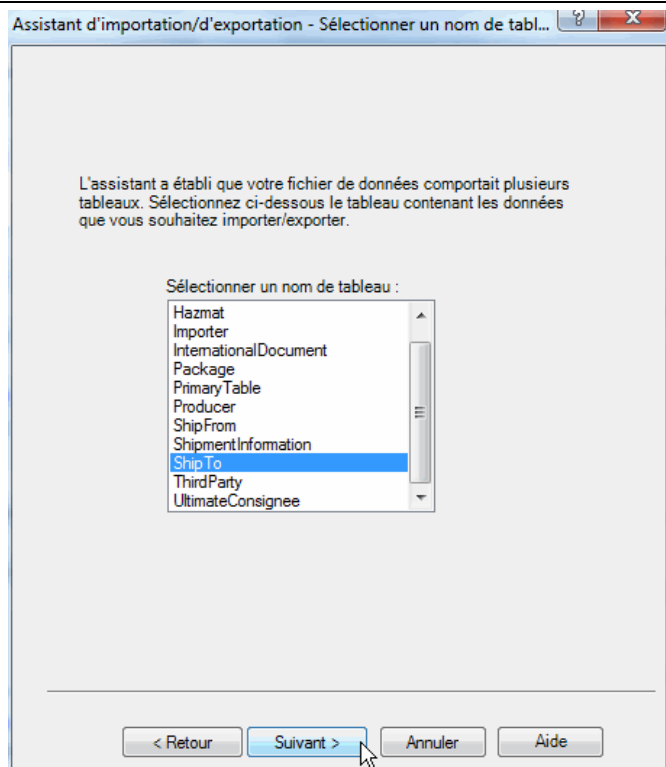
Assistant d'importation/d'exportation - Sélectionner un nom de tabl...

?

X

L'assistant a établi que votre fichier de données comportait plusieurs tableaux. Sélectionnez ci-dessous le tableau contenant les données que vous souhaitez importer/exporter.

Sélectionner un nom de tableau :

Hazmat
Importer
InternationalDocument
Package
PrimaryTable
Producer
ShipFrom
ShipmentInformation
ShipTo
ThirdParty
UltimateConsignee

< Retour

Suivant >

Annuler

Aide